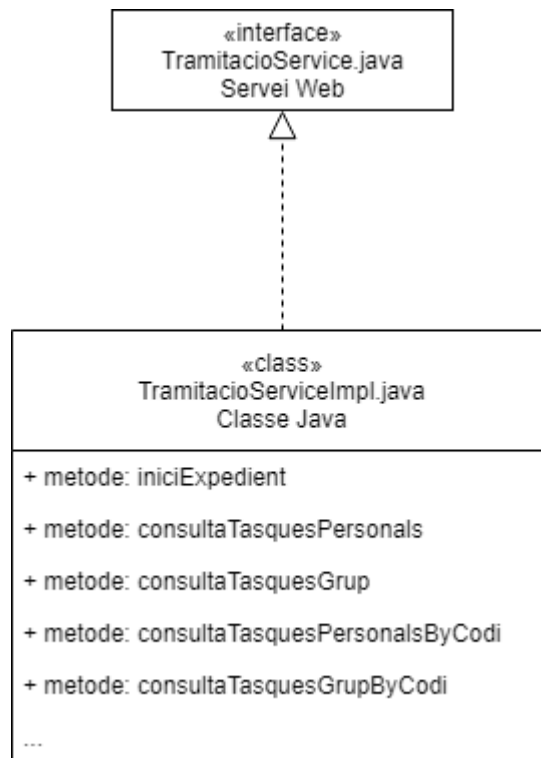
«interface»
TramitacioService.java
Servei Web

«class»
TramitacioServiceImpl.java
Classe Java

+ metode: iniciExpedient

+ metode: consultaTasquesPersonals

+ metode: consultaTasquesGrup

+ metode: consultaTasquesPersonalsByCodi

+ metode: consultaTasquesGrupByCodi

...